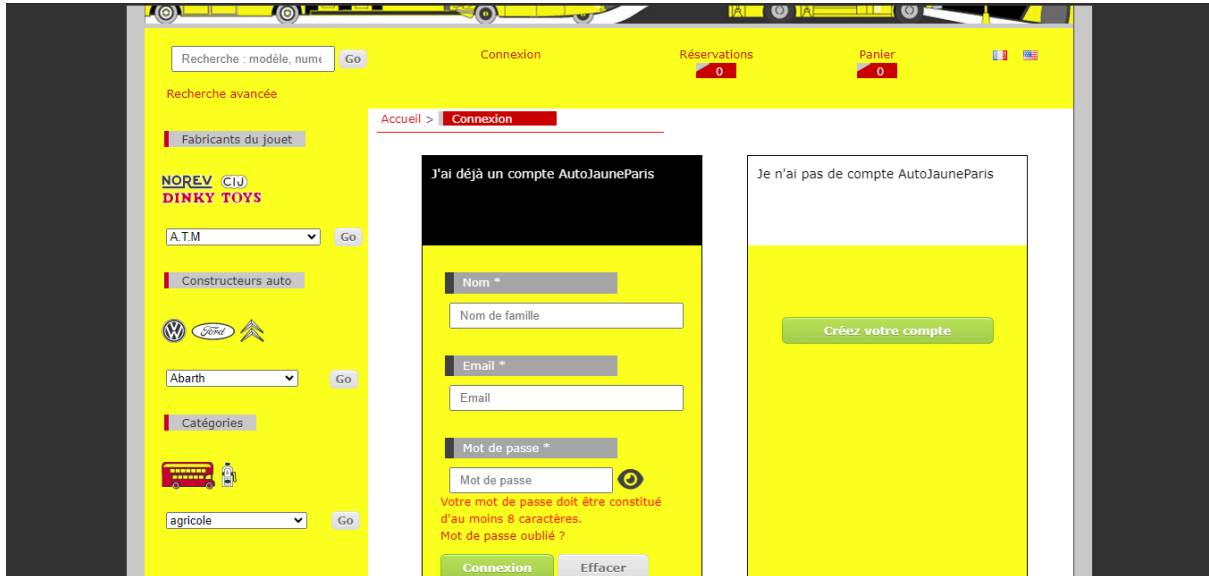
Recherche : modèle, nume Go

Recherche avancée

Connexion

Réservations
0

Panier
0

Fabricants du jouet

NOREV CIJ
DINKY TOYS

A.T.M Go

Constructeurs auto

Ford

Abarth Go

Catégories

agricole Go

Accueil > Connexion

J'ai déjà un compte AutoJauneParis

Nom *

Nom de famille

Email *

Email

Mot de passe *

Mot de passe

Votre mot de passe doit être constitué d'au moins 8 caractères.

Mot de passe oublié ?

Connexion Effacer

Je n'ai pas de compte AutoJauneParis

Créez votre compte